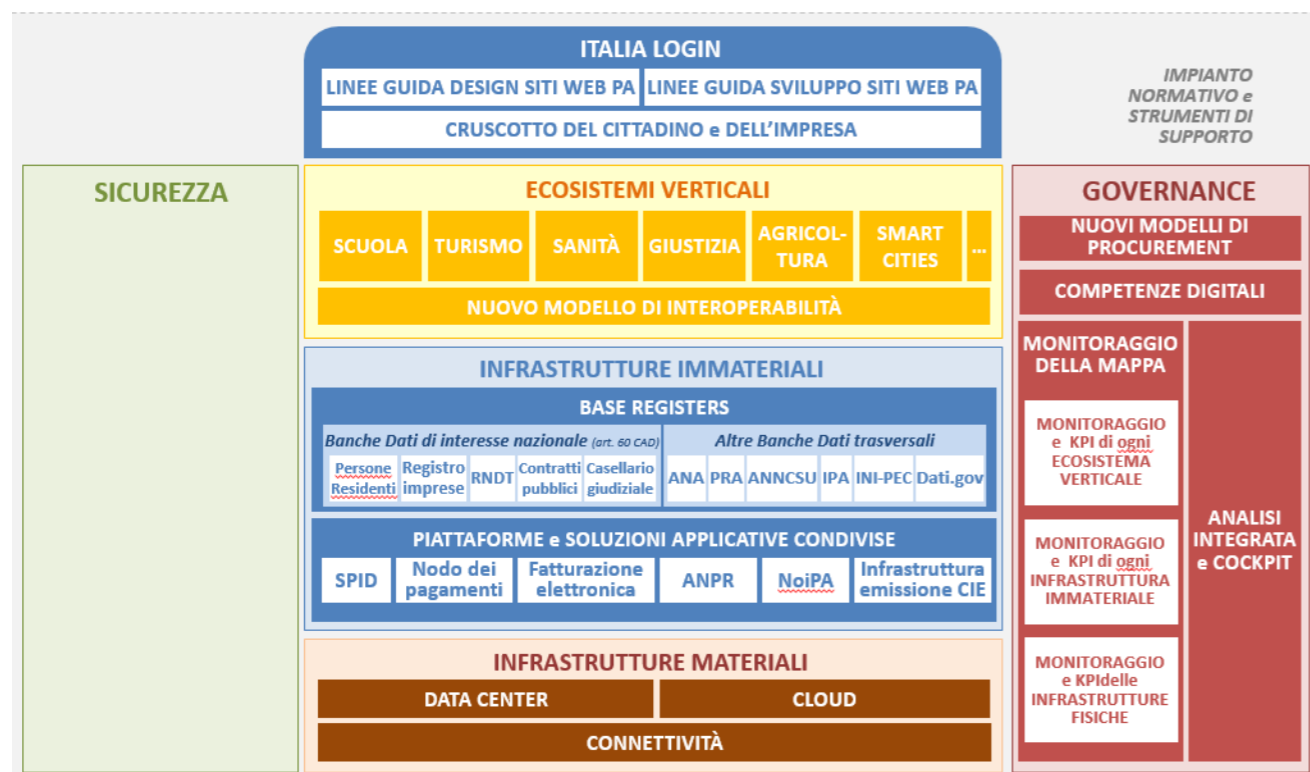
ITALIA LOGIN

LINEE GUIDA DESIGN SITI WEB PA

LINEE GUIDA SVILUPPO SITI WEB PA

CRUSCOTTO DEL CITTADINO e DELL'IMPRESA

IMPIANTO NORMATIVO e STRUMENTI DI SUPPORTO

SICUREZZA

ECOSISTEMI VERTICALI

| SCUOLA | TURISMO | SANITÀ | GIUSTIZIA | AGRICOL-TURA | SMART CITIES | ... |
|---|---|---|---|---|---|---|

NUOVO MODELLO DI INTEROPERABILITÀ

INFRASTRUTTURE IMMATERIALI

BASE REGISTERS

Banche Dati di interesse nazionale (art. 60 CAD)

Altre Banche Dati trasversali

| Persone Residenti | Registro imprese | RNDT | Contratti pubblici | Casellario giudiziale | ANA | PRA | ANNCSU | IPA | INI-PEC | Dati.gov |
|---|---|---|---|---|---|---|---|---|---|---|

PIATTAFORME e SOLUZIONI APPLICATIVE CONDIVISE

| SPID | Nodo dei pagamenti | Fatturazione elettronica | ANPR | NoiPA | Infrastruttura emissione CIE |
|---|---|---|---|---|---|

INFRASTRUTTURE MATERIALI

DATA CENTER

CLOUD

CONNETTIVITÀ

GOVERNANCE

NUOVI MODELLI DI PROCUREMENT

COMPETENZE DIGITALI

MONITORAGGIO DELLA MAPPA

MONITORAGGIO e KPI di ogni ECOSISTEMA VERTICALE

MONITORAGGIO e KPI di ogni INFRASTRUTTURA IMMATERIALE

MONITORAGGIO e KPIdelle INFRASTRUTTURE FISICHE

ANALISI INTEGRATA e COCKPIT